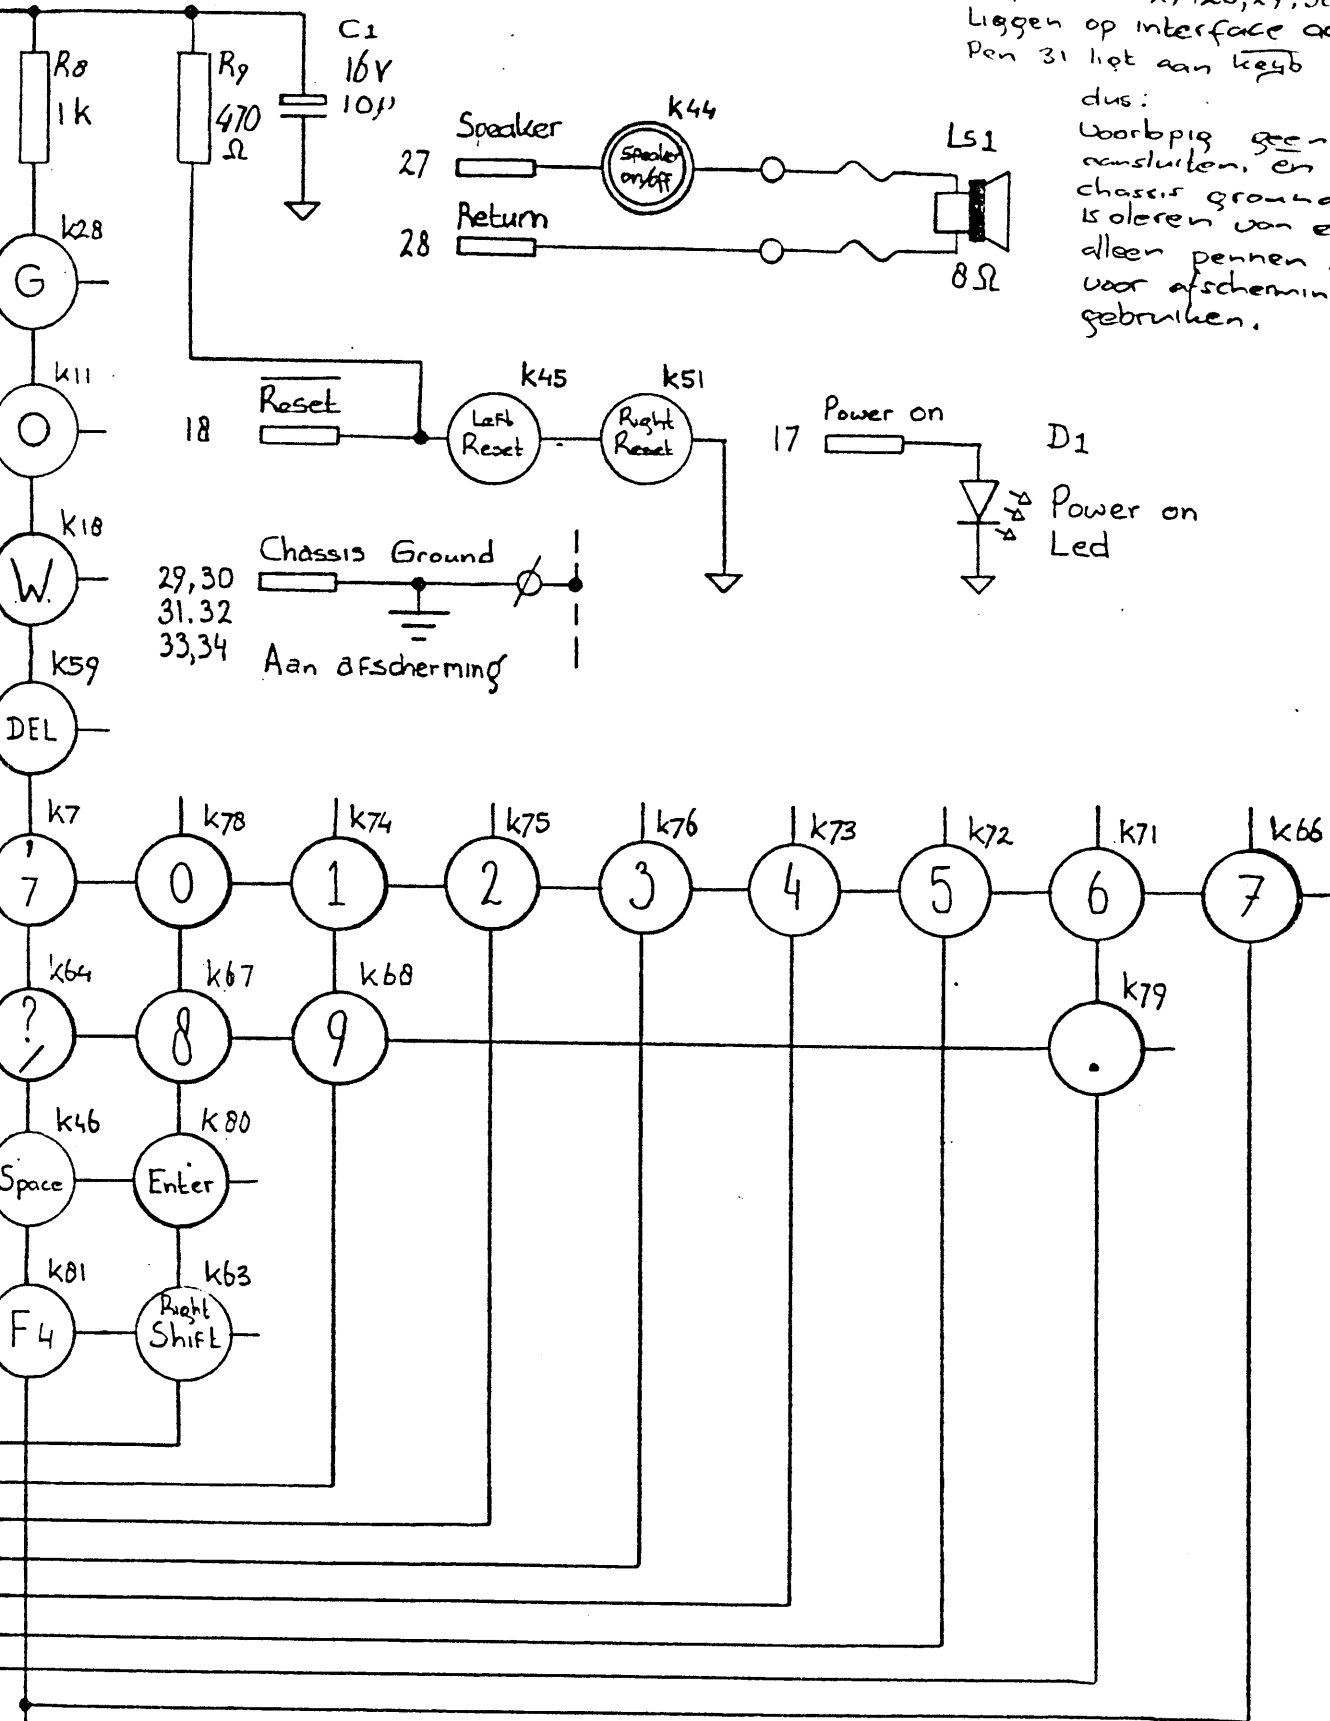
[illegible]
Liggen op interface a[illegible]
Pen 31 ligt aan keyb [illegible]
dus:
Voorlopig geen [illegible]
aansluiten, en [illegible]
chassis ground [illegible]
isoleren van e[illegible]
alleen pennen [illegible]
voor afscherming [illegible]
gebruiken.

R8
1k
R9
470
Ω
C1
16V
10μ
Speaker
27
k44
Speaker on/off
Ls1
Return
28
8Ω
k28
G
k11
O
Reset
18
k45
Left Reset
k51
Right Reset
Power on
17
D1
Power on
Led
k18
W
Chassis Ground
29,30
31.32
33,34
Aan afscherming
k59
DEL
k7
7
k78
0
k74
1
k75
2
k76
3
k73
4
k72
5
k71
6
k66
7
k64
?
/
k67
8
k68
9
k79
.
k46
Space
k80
Enter
k81
F4
k63
Right Shift